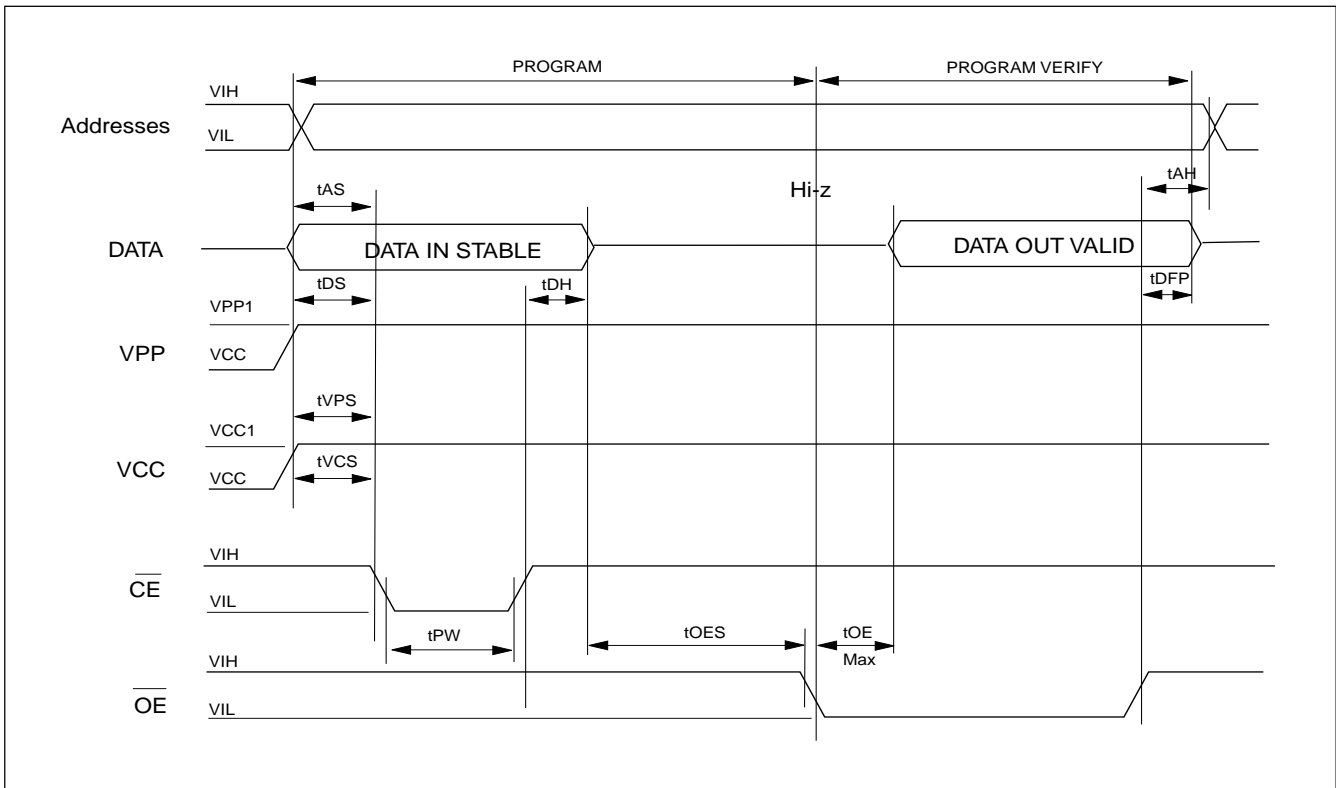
PROGRAM

PROGRAM VERIFY

VIH

Addresses

VIL

tAS

Hi-z

tAH

DATA

DATA IN STABLE

DATA OUT VALID

tDS

tDH

tDFP

VPP1

VPP

VCC

tVPS

VCC1

VCC

tVCS

VCC

VIH

$\overline{CE}$

VIL

tPW

tOES

tOE

Max

VIH

$\overline{OE}$

VIL